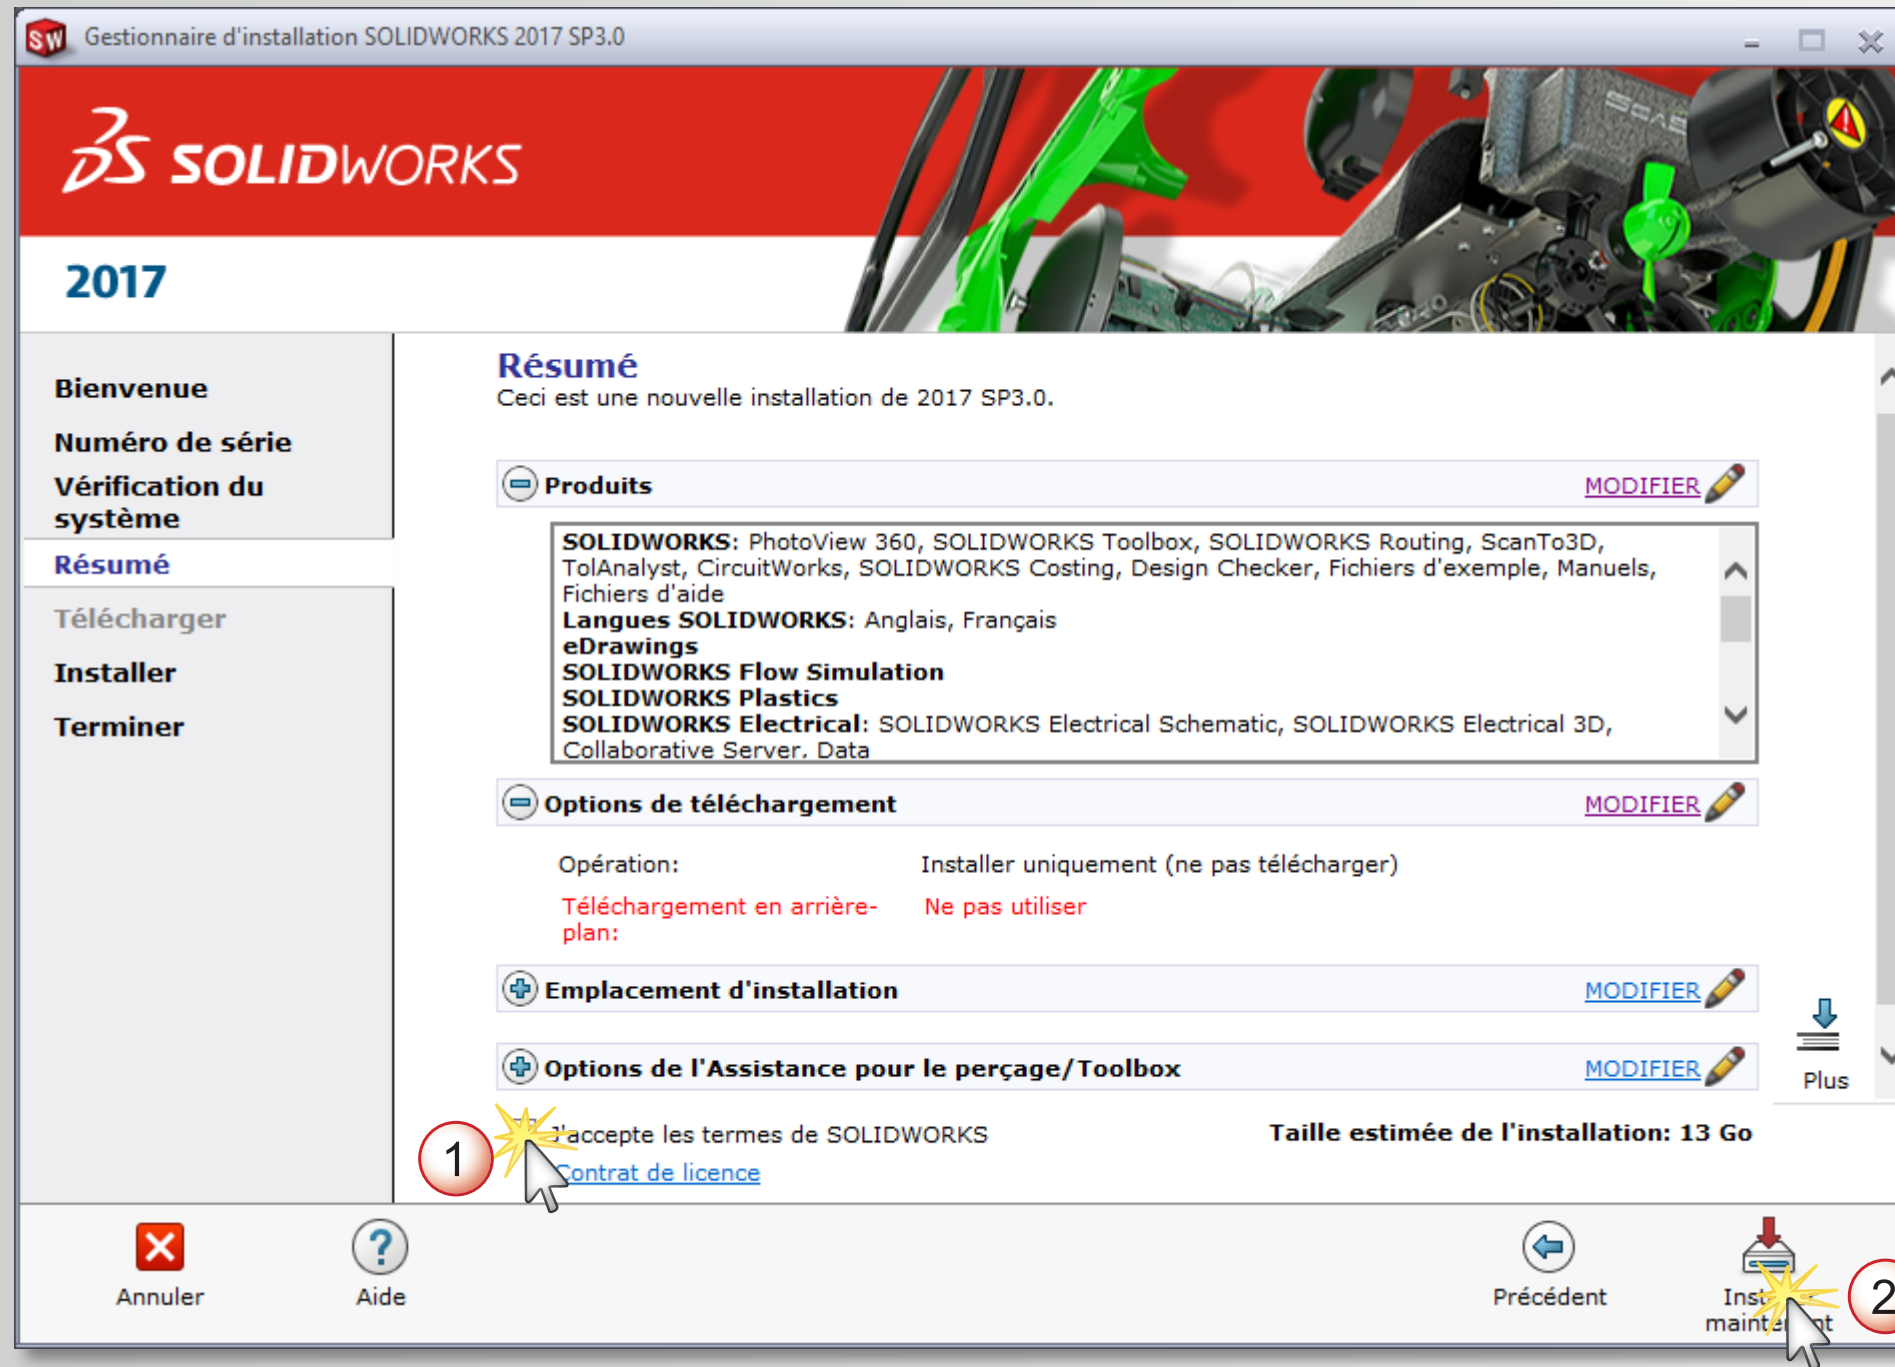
Gestionnaire d'installation SOLIDWORKS 2017 SP3.0

SOLIDWORKS

2017

Bienvenue
Numéro de série
Vérification du système
Résumé
Télécharger
Installer
Terminer

Résumé
Ceci est une nouvelle installation de 2017 SP3.0.

Produits MODIFIER

SOLIDWORKS: PhotoView 360, SOLIDWORKS Toolbox, SOLIDWORKS Routing, ScanTo3D, TolAnalyst, CircuitWorks, SOLIDWORKS Costing, Design Checker, Fichiers d'exemple, Manuels, Fichiers d'aide
Langues SOLIDWORKS: Anglais, Français
eDrawings
SOLIDWORKS Flow Simulation
SOLIDWORKS Plastics
SOLIDWORKS Electrical: SOLIDWORKS Electrical Schematic, SOLIDWORKS Electrical 3D, Collaborative Server, Data

Options de téléchargement MODIFIER

Opération: Installer uniquement (ne pas télécharger)
Téléchargement en arrière-plan: Ne pas utiliser

Emplacement d'installation MODIFIER

Options de l'Assistance pour le perçage/Toolbox MODIFIER

Plus

1
J'accepte les termes de SOLIDWORKS
Contrat de licence

Taille estimée de l'installation: 13 Go

Annuler
Aide
Précédent
Ins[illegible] maint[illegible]t
2